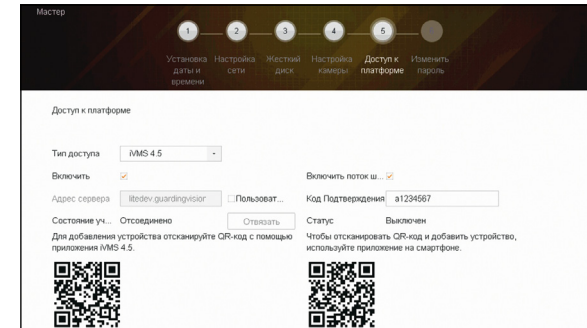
Мастер

1 2 3 4 5

Установка даты и времени
Настройка сети
Жесткий диск
Настройка камеры
Доступ к платформе
Изменить пароль

Доступ к платформе

Тип доступа iVMS 4.5

Включить ✓
Включить поток ш... ✓

Адрес сервера litedev.guardingvision
Пользоват...
Код Подтверждения a1234567

Состояние уч... Отсоединено
Отвязать
Статус Выключен

Для добавления устройства отсканируйте QR-код с помощью приложения iVMS 4.5.

Чтобы отсканировать QR-код и добавить устройство, используйте приложение на смартфоне.